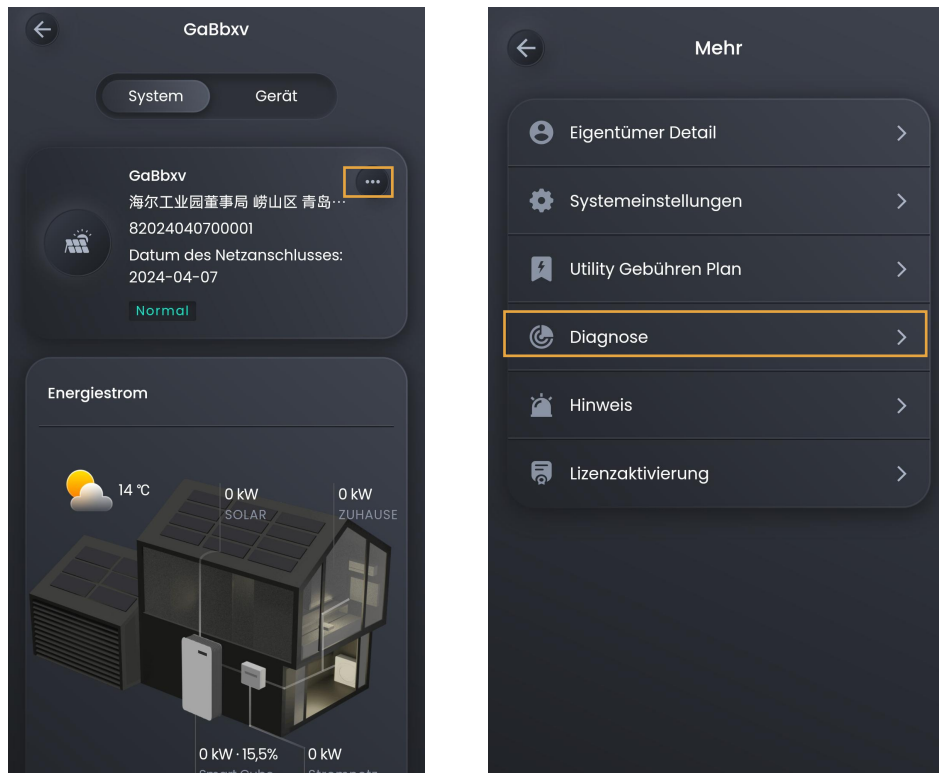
GaBbxv

System Gerät

GaBbxv
海尔工业园董事局 崂山区 青岛…
82024040700001
Datum des Netzanschlusses: 2024-04-07
Normal

Energiestrom

14 ℃

0 kW
SOLAR

0 kW
ZUHAUSE

0 kW · 15,5%
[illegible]

0 kW
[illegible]

Mehr

Eigentümer Detail

Systemeinstellungen

Utility Gebühren Plan

Diagnose

Hinweis

Lizenzaktivierung